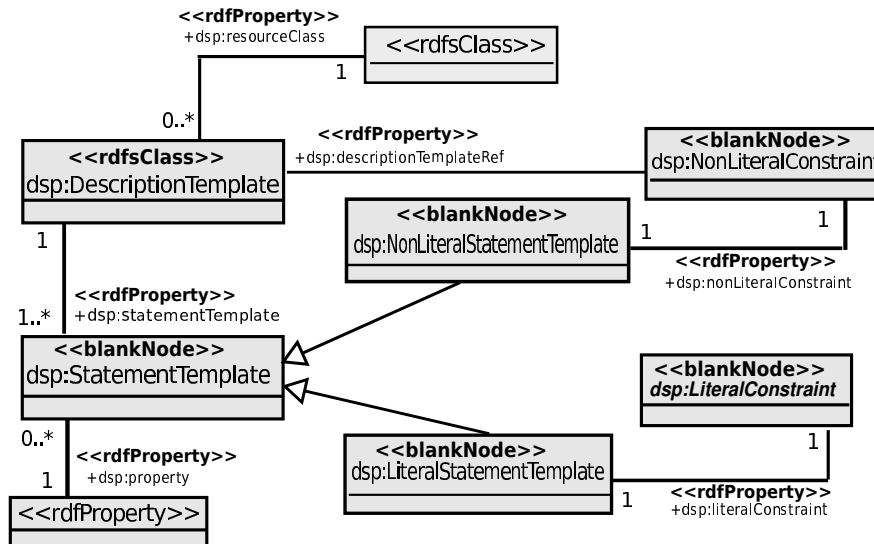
<<rdfProperty>>
+dsp:resourceClass

<<rdfsClass>>

1

0..*

<<rdfsClass>>
dsp:DescriptionTemplate

<<rdfProperty>>
+dsp:descriptionTemplateRef

<<blankNode>>
dsp:NonLiteralConstraint

1

<<blankNode>>
dsp:NonLiteralStatementTemplate

1

<<rdfProperty>>
+dsp:nonLiteralConstraint

1

<<rdfProperty>>
+dsp:statementTemplate

1..*

<<blankNode>>
dsp:StatementTemplate

<<blankNode>>
dsp:LiteralConstraint

0..*

1

<<rdfProperty>>
+dsp:property

<<blankNode>>
dsp:LiteralStatementTemplate

1

1

<<rdfProperty>>
+dsp:literalConstraint

<<rdfProperty>>